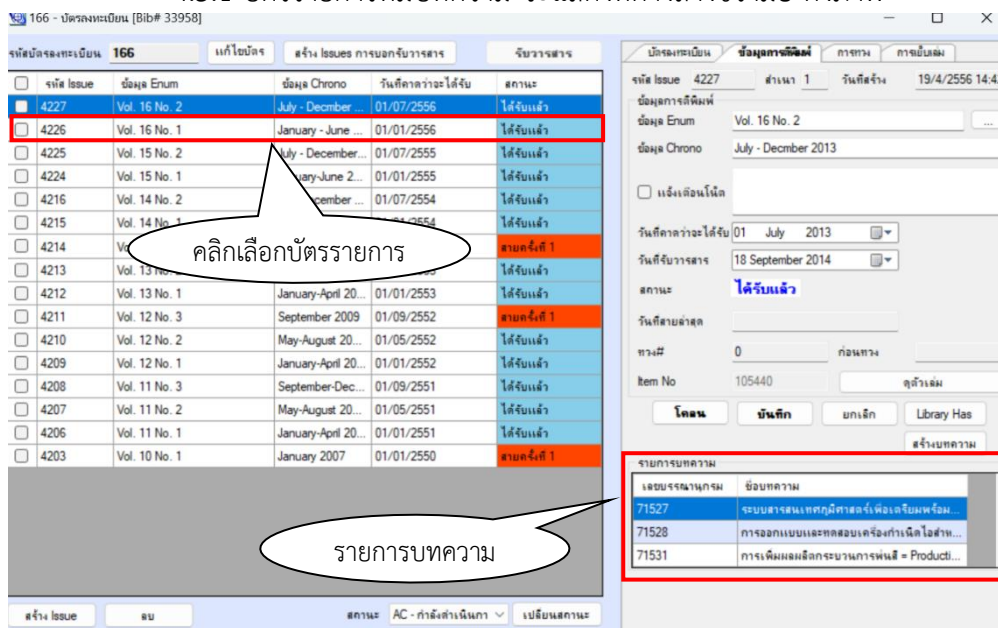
166 - บัตรลงทะเบียน [Bib# 33958]

รหัสบัตรลงทะเบียน 166 แก้ไขบัตร สร้าง Issues การบอกรับวารสาร รับวารสาร

| | รหัส Issue | ข้อมูล Enum | ข้อมูล Chrono | วันที่คาดว่าจะได้รับ | สถานะ |
|---|---|---|---|---|---|
| ☐ | 4227 | Vol. 16 No. 2 | July - Decmber ... | 01/07/2556 | ได้รับแล้ว |
| ☐ | 4226 | Vol. 16 No. 1 | January - June ... | 01/01/2556 | ได้รับแล้ว |
| ☐ | 4225 | Vol. 15 No. 2 | July - December... | 01/07/2555 | ได้รับแล้ว |
| ☐ | 4224 | Vol. 15 No. 1 | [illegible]ary-June 2... | 01/01/2555 | ได้รับแล้ว |
| ☐ | 4216 | Vol. 14 No. 2 | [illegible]cember ... | 01/07/2554 | ได้รับแล้ว |
| ☐ | 4215 | Vol. 14 No. 1 | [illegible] | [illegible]554 | ได้รับแล้ว |
| ☐ | 4214 | Vo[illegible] | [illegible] | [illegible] | สายครั้งที่ 1 |
| ☐ | 4213 | Vol. 13 No. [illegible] | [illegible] | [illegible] | ได้รับแล้ว |
| ☐ | 4212 | Vol. 13 No. 1 | January-April 20... | 01/01/2553 | ได้รับแล้ว |
| ☐ | 4211 | Vol. 12 No. 3 | September 2009 | 01/09/2552 | สายครั้งที่ 1 |
| ☐ | 4210 | Vol. 12 No. 2 | May-August 20... | 01/05/2552 | ได้รับแล้ว |
| ☐ | 4209 | Vol. 12 No. 1 | January-April 20... | 01/01/2552 | ได้รับแล้ว |
| ☐ | 4208 | Vol. 11 No. 3 | September-Dec... | 01/09/2551 | ได้รับแล้ว |
| ☐ | 4207 | Vol. 11 No. 2 | May-August 20... | 01/05/2551 | ได้รับแล้ว |
| ☐ | 4206 | Vol. 11 No. 1 | January-April 20... | 01/01/2551 | ได้รับแล้ว |
| ☐ | 4203 | Vol. 10 No. 1 | January 2007 | 01/01/2550 | สายครั้งที่ 1 |

คลิกเลือกบัตรรายการ

รายการบทความ

สร้าง Issue ลบ สถานะ AC - กำลังดำเนินการ เปลี่ยนสถานะ

บัตรลงทะเบียน ข้อมูลการพิมพ์ การทวง การเย็บเล่ม

รหัส Issue 4227 สำเนา 1 วันที่สร้าง 19/4/2556 14:4

ข้อมูลการพิมพ์
ข้อมูล Enum Vol. 16 No. 2
ข้อมูล Chrono July - Decmber 2013

☐ แจ้งเตือนโน้ต

วันที่คาดว่าจะได้รับ 01 July 2013
วันที่รับวารสาร 18 September 2014
สถานะ ได้รับแล้ว
วันที่สายล่าสุด
ทวง# 0 ก่อนทวง
Item No 105440 ดูตัวเล่ม

โคลน บันทึก ยกเลิก Library Has
สร้างบทความ

รายการบทความ

| เลขบรรณานุกรม | ชื่อบทความ |
|---|---|
| 71527 | ระบบสารสนเทศภูมิศาสตร์เพื่อเตรียมพร้อม... |
| 71528 | การออกแบบและทดสอบเครื่องกำเนิดไอสำห... |
| 71531 | การเพิ่มผลผลิตกระบวนการพ่นสี = Producti... |